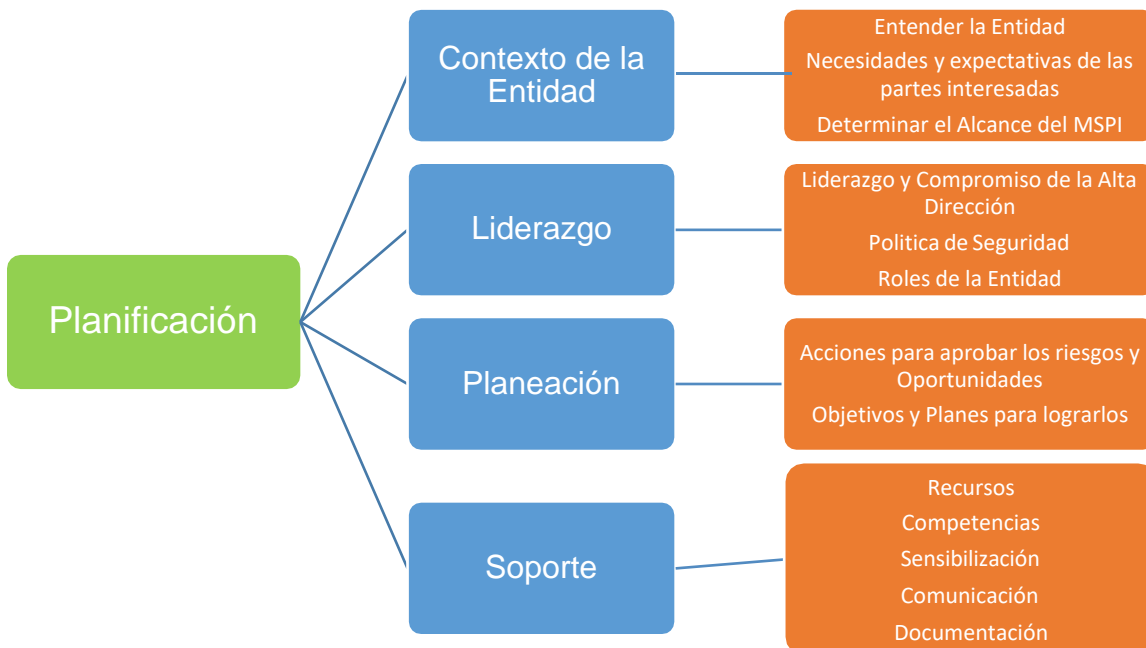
Planificación

Contexto de la Entidad

Entender la Entidad
Necesidades y expectativas de las partes interesadas
Determinar el Alcance del MSPI

Liderazgo

Liderazgo y Compromiso de la Alta Dirección
Politica de Seguridad
Roles de la Entidad

Planeación

Acciones para aprobar los riesgos y Oportunidades
Objetivos y Planes para lograrlos

Soporte

Recursos
Competencias
Sensibilización
Comunicación
Documentación